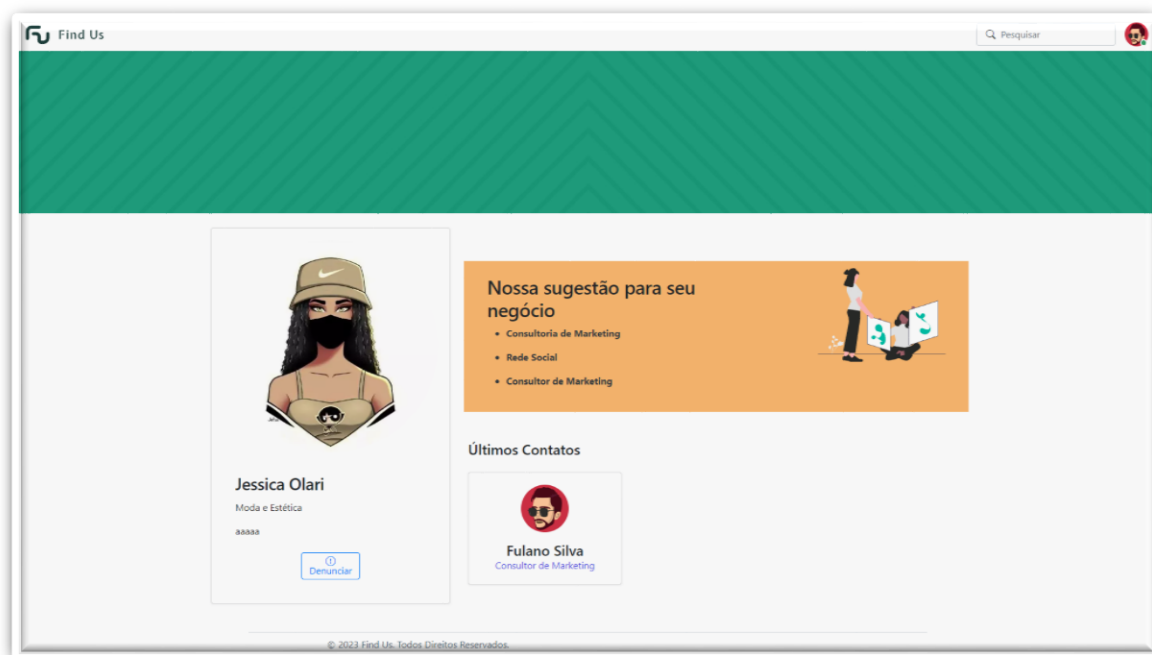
FU Find Us

Pesquisar

Jessica Olari

Moda e Estética

aaaaa

Denunciar

Nossa sugestão para seu negócio

- Consultoria de Marketing
- Rede Social
- Consultor de Marketing

Últimos Contatos

Fulano Silva
Consultor de Marketing

© 2023 Find Us. Todos Direitos Reservados.